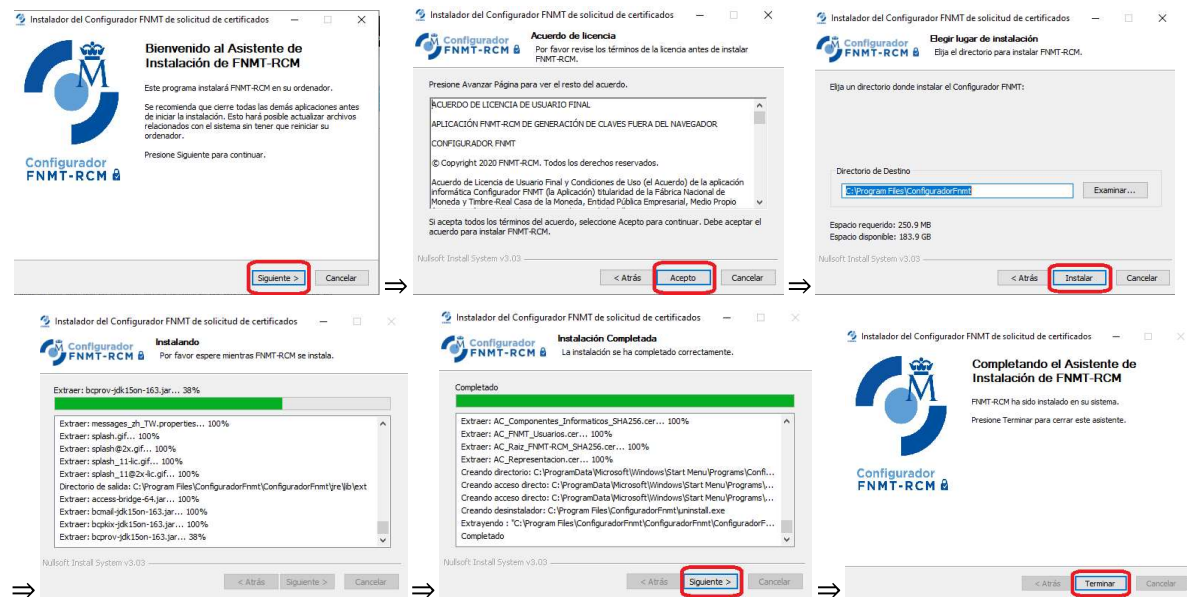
Instalador del Configurador FNMT de solicitud de certificados

Configurador FNMT-RCM

Bienvenido al Asistente de Instalación de FNMT-RCM

Este programa instalará FNMT-RCM en su ordenador.

Se recomienda que cierre todas las demás aplicaciones antes de iniciar la instalación. Esto hará posible actualizar archivos relacionados con el sistema sin tener que reiniciar su ordenador.

Presione Siguiente para continuar.

Siguiente > Cancelar

⇒

Instalador del Configurador FNMT de solicitud de certificados

Configurador FNMT-RCM

Acuerdo de licencia
Por favor revise los términos de la licencia antes de instalar FNMT-RCM.

Presione Avanzar Página para ver el resto del acuerdo.

ACUERDO DE LICENCIA DE USUARIO FINAL

APLICACIÓN FNMT-RCM DE GENERACIÓN DE CLAVES FUERA DEL NAVEGADOR

CONFIGURADOR FNMT

© Copyright 2020 FNMT-RCM. Todos los derechos reservados.

Acuerdo de Licencia de Usuario Final y Condiciones de Uso (el Acuerdo) de la aplicación informática Configurador FNMT (la Aplicación) titularidad de la Fábrica Nacional de Moneda y Timbre-Real Casa de la Moneda, Entidad Pública Empresarial, Medio Propio

Si acepta todos los términos del acuerdo, seleccione Acepto para continuar. Debe aceptar el acuerdo para instalar FNMT-RCM.

Nullsoft Install System v3.03

< Atrás Acepto Cancelar

⇒

Instalador del Configurador FNMT de solicitud de certificados

Configurador FNMT-RCM

Elegir lugar de instalación
Elija el directorio para instalar FNMT-RCM.

Elija un directorio donde instalar el Configurador FNMT:

Directorio de Destino
C:\Program Files\ConfiguradorFnmt
Examinar...

Espacio requerido: 250.9 MB
Espacio disponible: 183.9 GB

Nullsoft Install System v3.03

< Atrás Instalar Cancelar

Instalador del Configurador FNMT de solicitud de certificados

Configurador FNMT-RCM

Instalando
Por favor espere mientras FNMT-RCM se instala.

Extraer: bcprov-jdk15on-163.jar... 38%

Extraer: messages_zh_TW.properties... 100%
Extraer: splash.gif... 100%
Extraer: splash@2x.gif... 100%
Extraer: splash_11-lic.gif... 100%
Extraer: splash_11@2x-lic.gif... 100%
Directorio de salida: C:\Program Files\ConfiguradorFnmt\ConfiguradorFnmt\jre\lib\ext
Extraer: access-bridge-64.jar... 100%
Extraer: bcmail-jdk15on-163.jar... 100%
Extraer: bcpkix-jdk15on-163.jar... 100%
Extraer: bcprov-jdk15on-163.jar... 38%

Nullsoft Install System v3.03

< Atrás Siguiente > Cancelar

⇒

Instalador del Configurador FNMT de solicitud de certificados

Configurador FNMT-RCM

Instalación Completada
La instalación se ha completado correctamente.

Completado

Extraer: AC_Componentes_Informaticos_SHA256.cer... 100%
Extraer: AC_FNMT_Usuarios.cer... 100%
Extraer: AC_Raiz_FNMT-RCM_SHA256.cer... 100%
Extraer: AC_Representacion.cer... 100%
Creando directorio: C:\ProgramData\Microsoft\Windows\Start Menu\Programs\Confi...
Creando acceso directo: C:\ProgramData\Microsoft\Windows\Start Menu\Programs\...
Creando acceso directo: C:\ProgramData\Microsoft\Windows\Start Menu\Programs\...
Creando desinstalador: C:\Program Files\ConfiguradorFnmt\uninstall.exe
Extrayendo : "C:\Program Files\ConfiguradorFnmt\ConfiguradorFnmt\ConfiguradorF...
Completado

Nullsoft Install System v3.03

< Atrás Siguiente > Cancelar

⇒

Instalador del Configurador FNMT de solicitud de certificados

Configurador FNMT-RCM

Completando el Asistente de Instalación de FNMT-RCM

FNMT-RCM ha sido instalado en su sistema.

Presione Terminar para cerrar este asistente.

< Atrás Terminar Cancelar

⇒